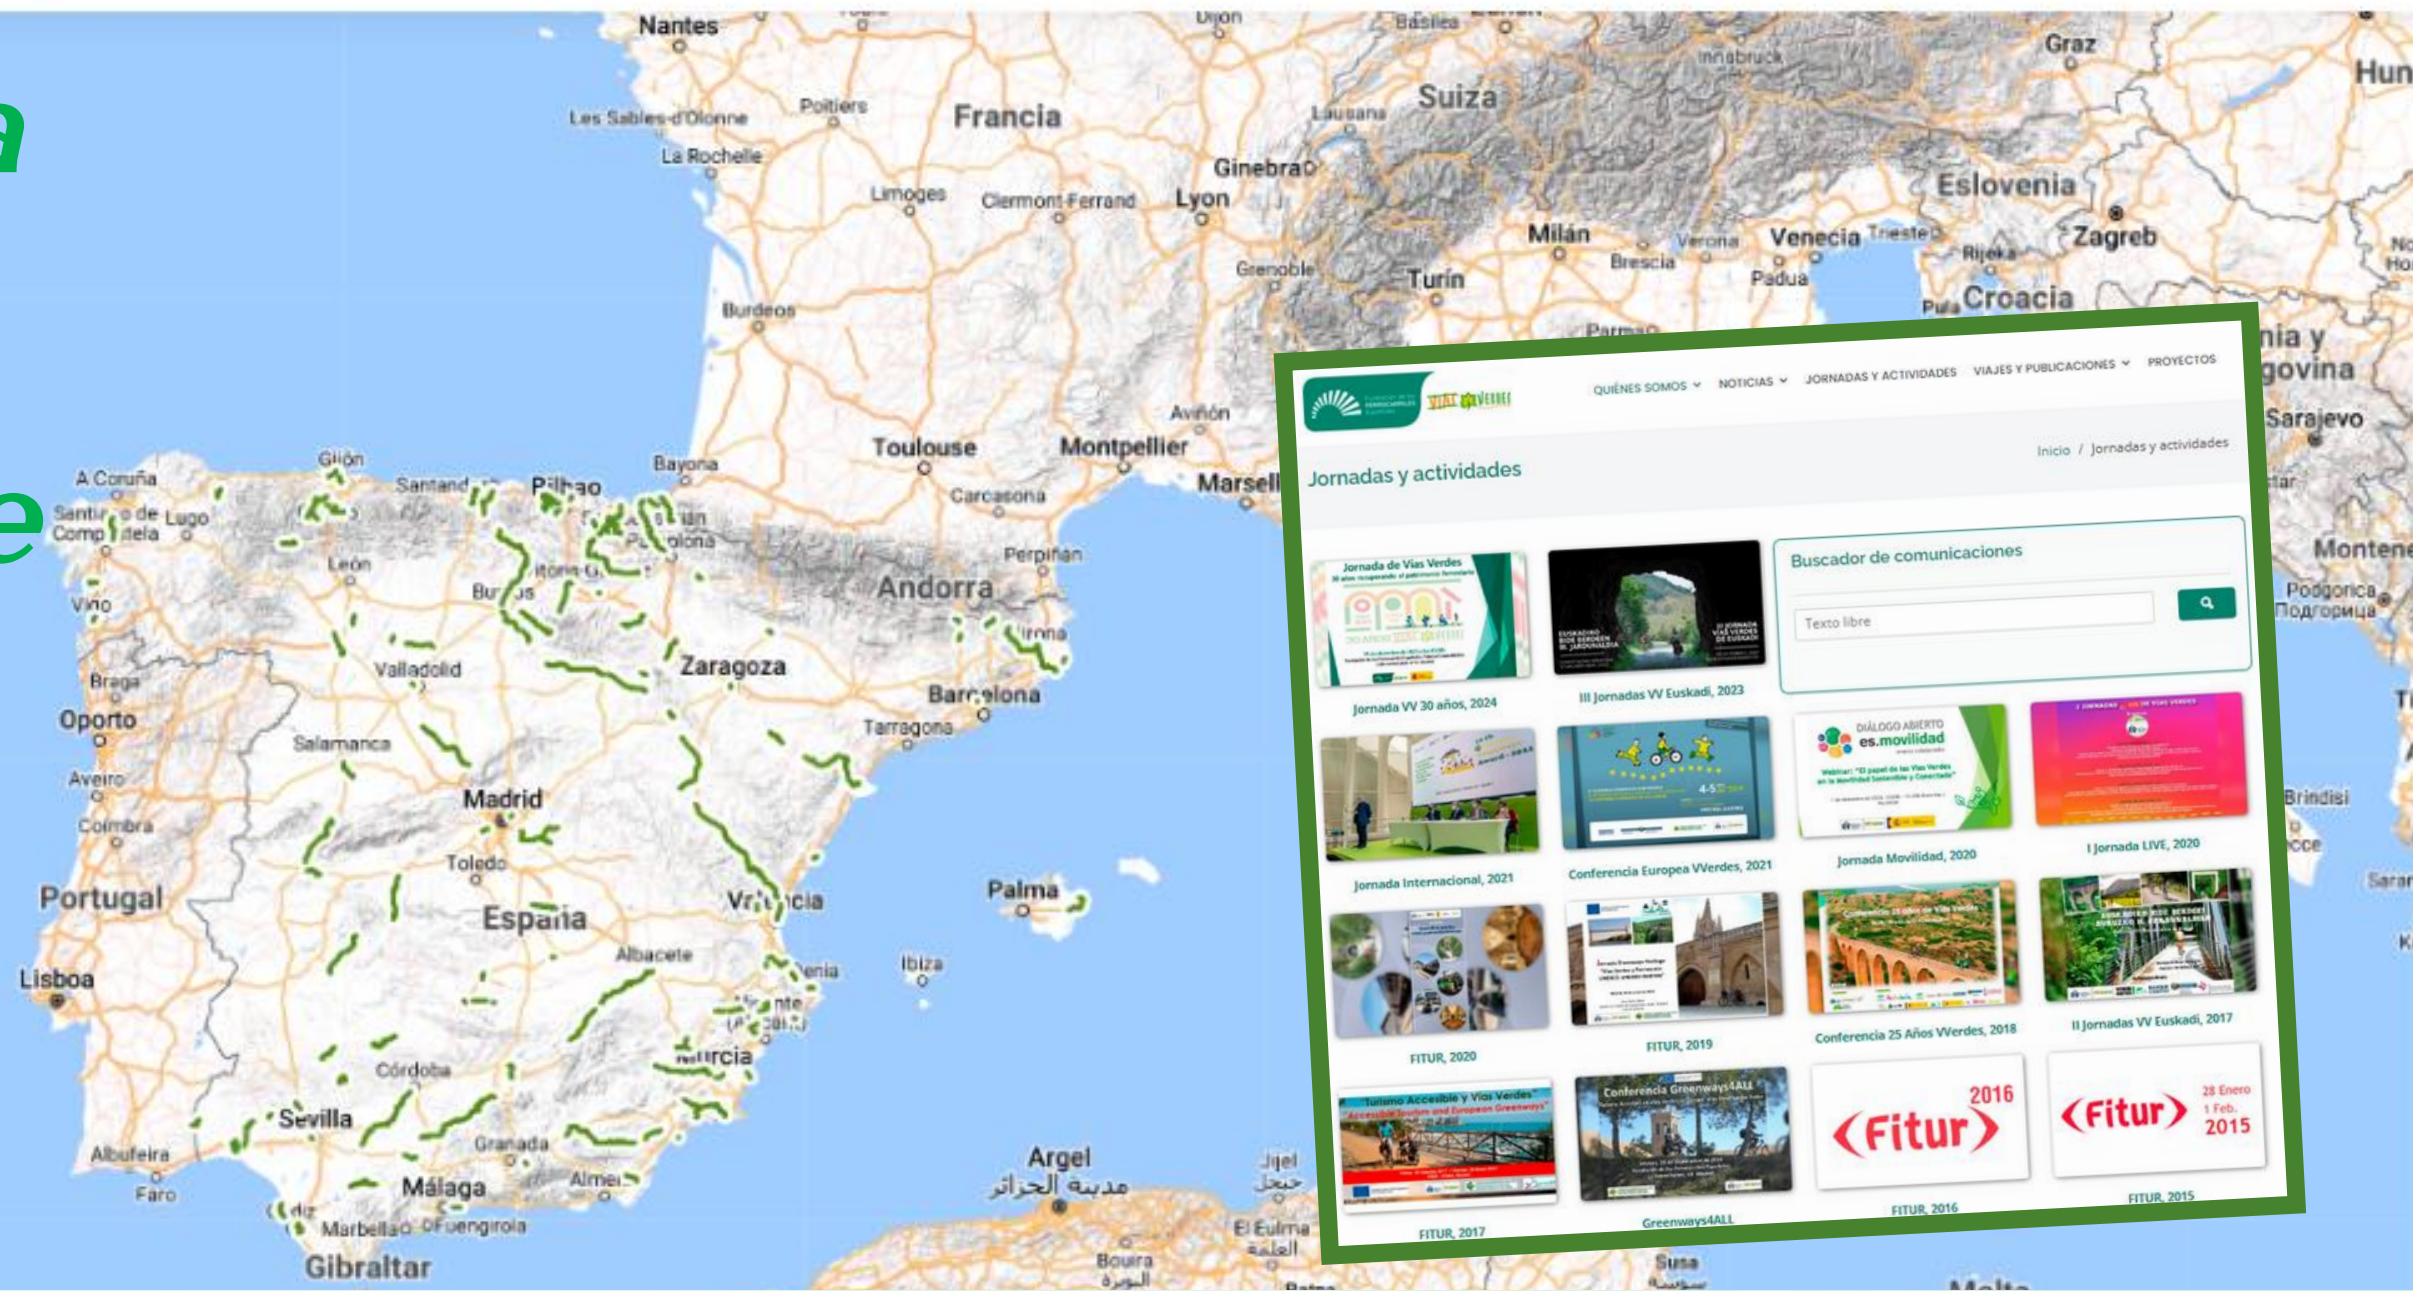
a

e

Nantes
Dijon
Basilea
Les Sables-d'Olonne
Poitiers
Francia
Suiza
Innsbruck
Graz
Hun
La Rochelle
Lausana
Ginebra
Limoges
Clermont-Ferrand
Lyon
Eslovenia
Milán
Verona
Venecia
Trieste
Zagreb
Grenoble
Brescia
Rijeka
Turín
Padua
Burdeos
Croacia
Parma
Avignon
Toulouse
Montpellier
Marsella
Bayona
Gijón
A Coruña
Santander
Bilbao
Carcasona
Santiago de Compostela
Lugo
Pamplona
León
Perpiñán
Andorra
Vigo
Burgos
Girona
Valladolid
Zaragoza
Braga
Barcelona
Oporto
Tarragona
Salamanca
Aveiro
Madrid
Coimbra
Toledo
Portugal
Valencia
Palma
España
Albacete
Ibiza
Lisboa
Dénia
Alicante
Murcia
Córdoba
Sevilla
Granada
Albufeira
Málaga
Almería
Faro
Argel
مدينة الجزائر
Jijel
Marbella
Fuengirola
Gibraltar
Bouira
El Eulma
Setif
Sarajevo
Montenegro
Podgorica
Подгорица
Brindisi
Lecce

QUIÉNES SOMOS
NOTICIAS
JORNADAS Y ACTIVIDADES
VIAJES Y PUBLICACIONES
PROYECTOS
VÍAS VERDES
Jornadas y actividades
Inicio / Jornadas y actividades
Buscador de comunicaciones
Texto libre
Jornada de Vías Verdes
Jornada VV 30 años, 2024
III Jornadas VV Euskadi, 2023
DIÁLOGO ABIERTO
es.movilidad
Jornada Internacional, 2021
Conferencia Europea VVerdes, 2021
Jornada Movilidad, 2020
I Jornada LIVE, 2020
FITUR, 2020
FITUR, 2019
Conferencia 25 Años VVerdes, 2018
II Jornadas VV Euskadi, 2017
Turismo Accesible y Vías Verdes
Conferencia Greenways4ALL
Fitur 2016
Fitur 28 Enero 1 Feb. 2015
FITUR, 2017
Greenways4ALL
FITUR, 2016
FITUR, 2015